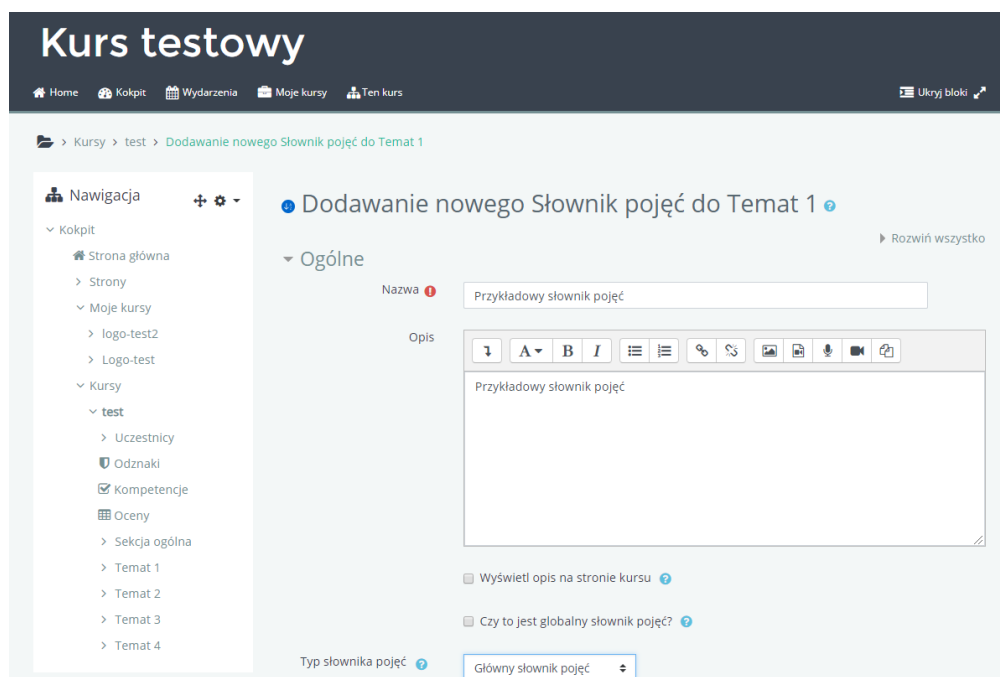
Kurs testowy

Home Kokpit Wydarzenia Moje kursy Ten kurs

Ukryj bloki

> Kursy > test > Dodawanie nowego Słownik pojęć do Temat 1

Nawigacja

Kokpit
Strona główna
Strony
Moje kursy
logo-test2
Logo-test
Kursy
test
Uczestnicy
Odznaki
Kompetencje
Oceny
Sekcja ogólna
Temat 1
Temat 2
Temat 3
Temat 4

Dodawanie nowego Słownik pojęć do Temat 1

Rozwiń wszystko

Ogólne

Nazwa

Przykładowy słownik pojęć

Opis

Przykładowy słownik pojęć

Wyświetl opis na stronie kursu

Czy to jest globalny słownik pojęć?

Typ słownika pojęć

Główny słownik pojęć